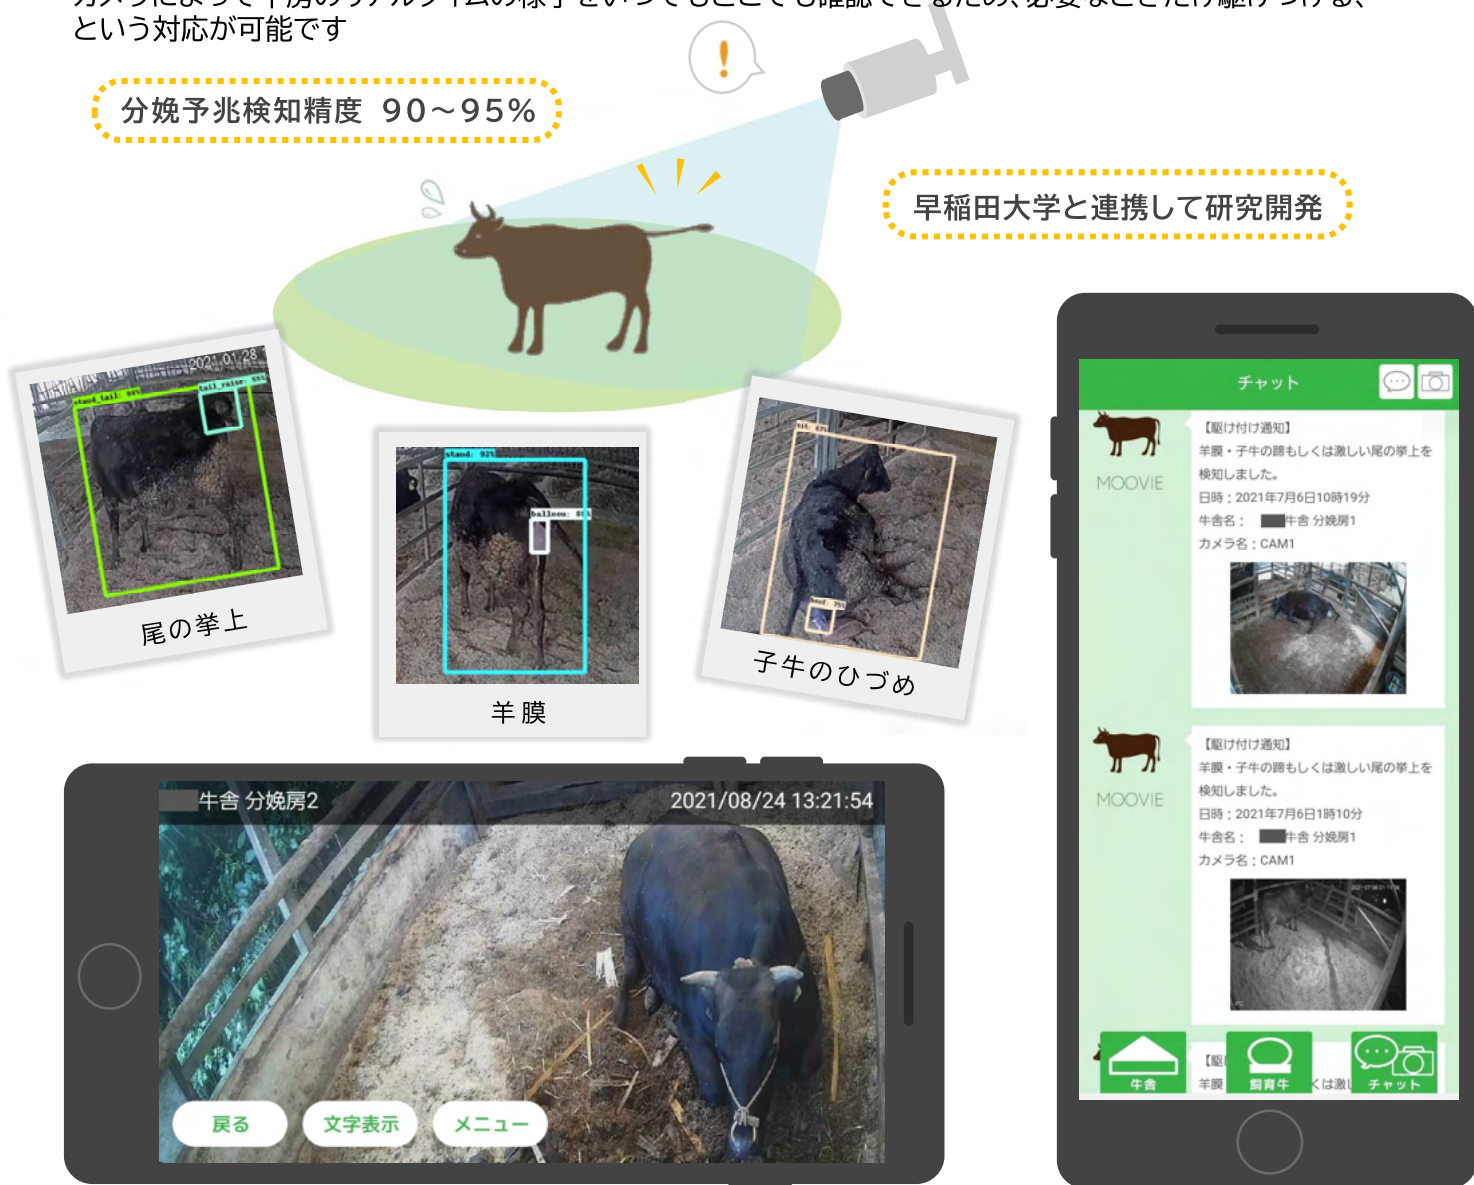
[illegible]
という対応が可能です

分娩予兆検知精度 90～95%

!

早稲田大学と連携して研究開発

2021.01.28
stand_tail
tail_raise
尾の挙上

stand
balloon
羊膜

tail
hoof
子牛のひづめ

牛舎 分娩房2
2021/08/24 13:21:54
戻る
文字表示
メニュー

チャット
MOOVIE
【駆け付け通知】
羊膜・子牛の蹄もしくは激しい尾の挙上を検知しました。
日時：2021年7月6日10時19分
牛舎名：　牛舎 分娩房1
カメラ名：CAM1

MOOVIE
【駆け付け通知】
羊膜・子牛の蹄もしくは激しい尾の挙上を検知しました。
日時：2021年7月6日1時10分
牛舎名：　牛舎 分娩房1
カメラ名：CAM1

【駆
羊膜
くは激し
牛舎
飼育牛
チャット